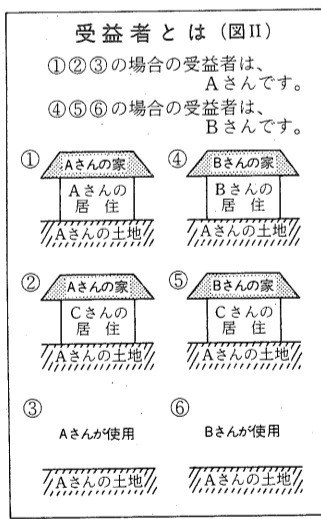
受益者とは（図II）

①②③の場合の受益者は、Aさんです。

④⑤⑥の場合の受益者は、Bさんです。

①
Aさんの家
Aさんの居住
Aさんの土地

④
Bさんの家
Bさんの居住
Aさんの土地

②
Aさんの家
Cさんの居住
Aさんの土地

⑤
Bさんの家
Cさんの居住
Aさんの土地

③
Aさんが使用
Aさんの土地

⑥
Bさんが使用
Aさんの土地